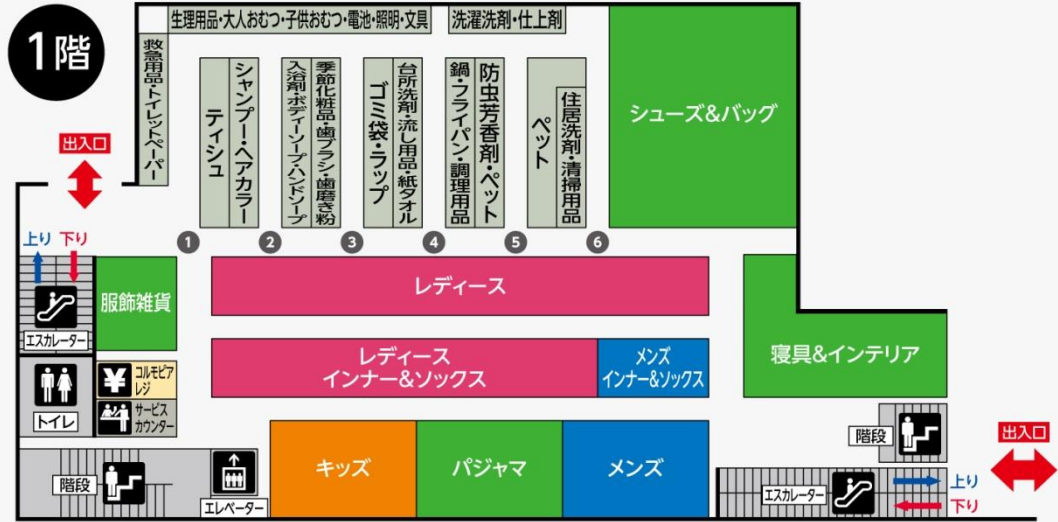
1階

生理用品・大人おむつ・子供おむつ・電池・照明・文具

洗濯洗剤・仕上剤

救急用品・トイレットペーパー

ティシュ

シャンプー・ヘアカラー

入浴剤・ボディーソープ・ハンドソープ

季節化粧品・歯ブラシ・歯磨き粉

ゴミ袋・ラップ

台所洗剤・流し用品・紙タオル

鍋・フライパン・調理用品

防虫芳香剤・ペット

ペット

住居洗剤・清掃用品

シューズ&バッグ

出入口

1 2 3 4 5 6

上り 下り

服飾雑貨

エスカレーター

レディース

レディース インナー&ソックス

メンズ インナー&ソックス

寝具&インテリア

トイレ

コルモピア レジ

サービス カウンター

階段

キッズ

パジャマ

メンズ

階段

エレベーター

出入口

エスカレーター

上り

下り